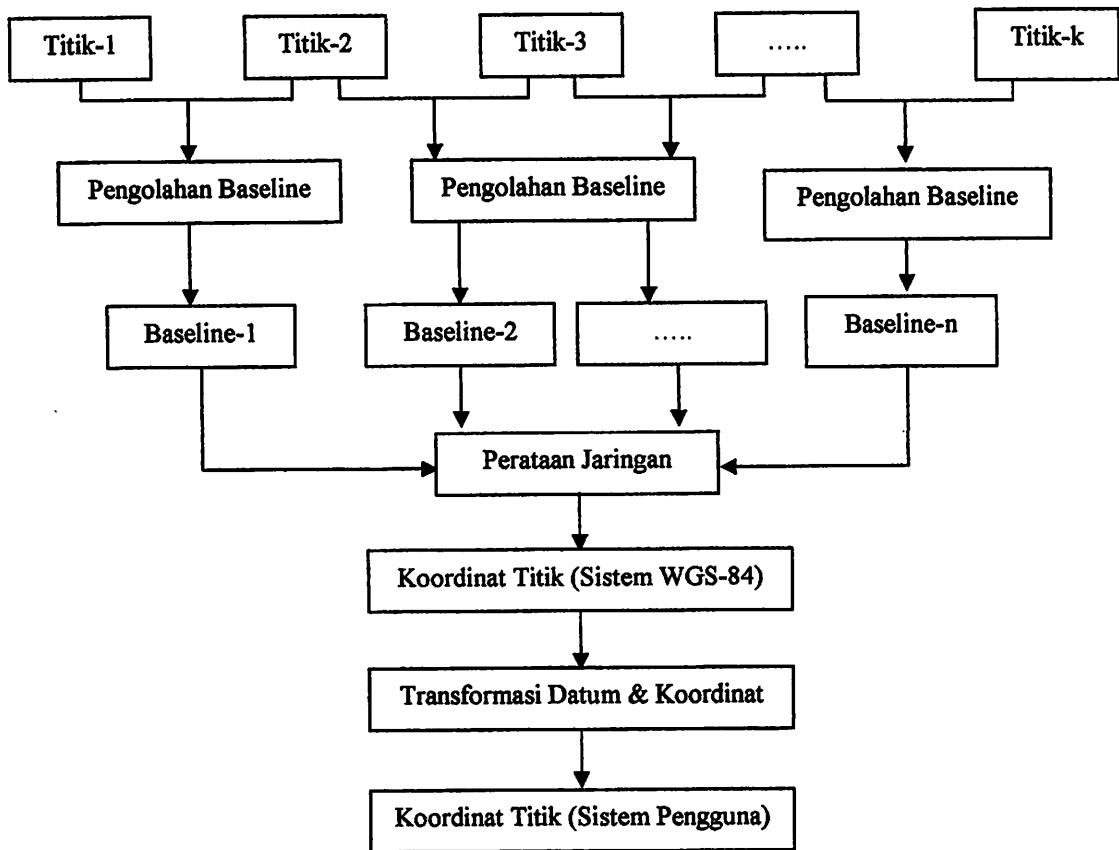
Titik-1

Titik-2

Titik-3

.....

Titik-k

Pengolahan Baseline

Pengolahan Baseline

Pengolahan Baseline

Baseline-1

Baseline-2

.....

Baseline-n

Perataan Jaringan

Koordinat Titik (Sistem WGS-84)

Transformasi Datum & Koordinat

Koordinat Titik (Sistem Pengguna)